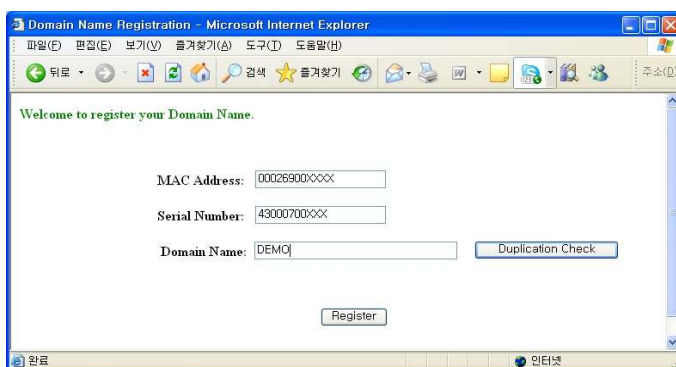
Domain Name Registration - Microsoft Internet Explorer

파일(F) 편집(E) 보기(V) 즐겨찾기(A) 도구(T) 도움말(H)

뒤로 · 검색 즐겨찾기 주소(D)

Welcome to register your Domain Name.

MAC Address: 00026900XXXX

Serial Number: 43000700XXX

Domain Name: DEMO

Duplication Check

Register

완료

인터넷